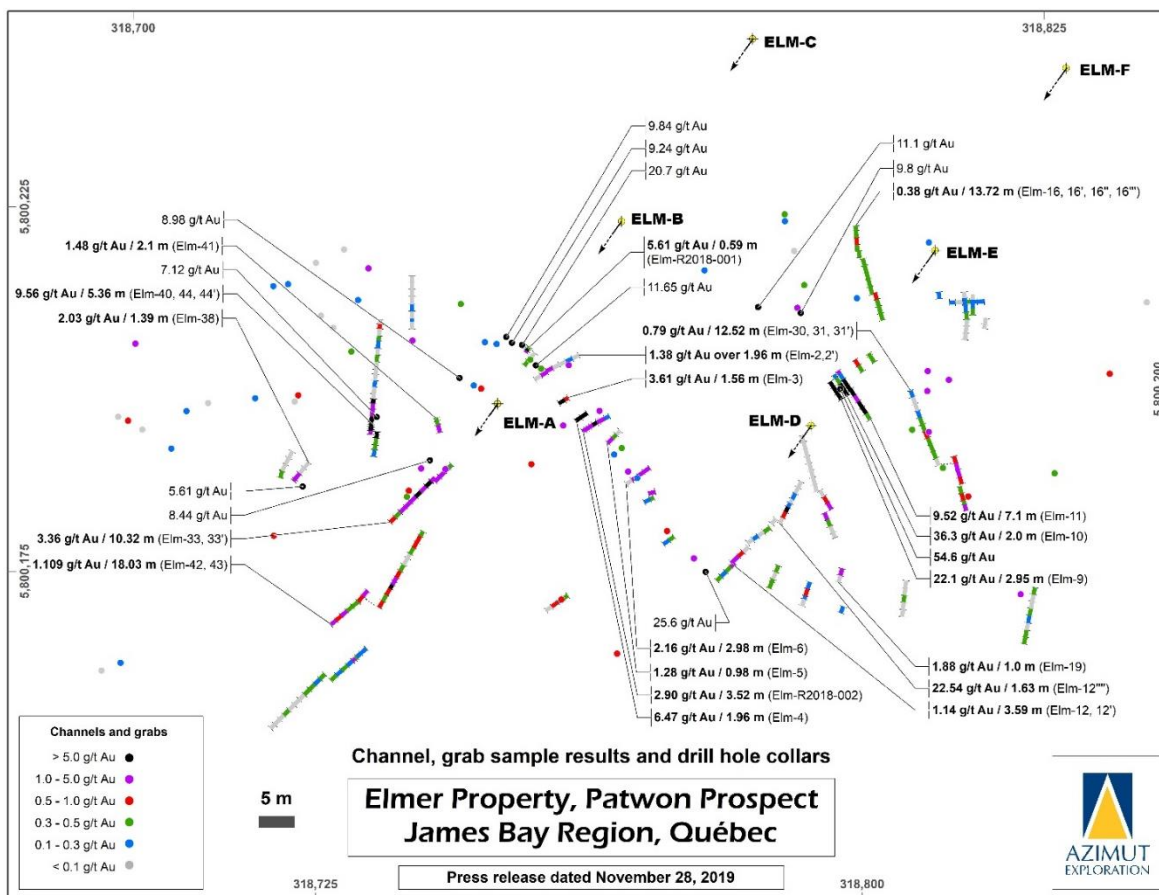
318,700

318,825

ELM-C

ELM-F

5,800,225

5,800,200

5,800,175

9.84 g/t Au

9.24 g/t Au

20.7 g/t Au

11.1 g/t Au

9.8 g/t Au

0.38 g/t Au / 13.72 m (Elm-16, 16', 16", 16"')

8.98 g/t Au

1.48 g/t Au / 2.1 m (Elm-41)

7.12 g/t Au

9.56 g/t Au / 5.36 m (Elm-40, 44, 44')

2.03 g/t Au / 1.39 m (Elm-38)

ELM-B

5.61 g/t Au / 0.59 m (Elm-R2018-001)

11.65 g/t Au

ELM-E

0.79 g/t Au / 12.52 m (Elm-30, 31, 31')

1.38 g/t Au over 1.96 m (Elm-2,2')

3.61 g/t Au / 1.56 m (Elm-3)

ELM-A

ELM-D

5.61 g/t Au

8.44 g/t Au

3.36 g/t Au / 10.32 m (Elm-33, 33')

1.109 g/t Au / 18.03 m (Elm-42, 43)

9.52 g/t Au / 7.1 m (Elm-11)

36.3 g/t Au / 2.0 m (Elm-10)

54.6 g/t Au

22.1 g/t Au / 2.95 m (Elm-9)

25.6 g/t Au

2.16 g/t Au / 2.98 m (Elm-6)

1.28 g/t Au / 0.98 m (Elm-5)

2.90 g/t Au / 3.52 m (Elm-R2018-002)

6.47 g/t Au / 1.96 m (Elm-4)

1.88 g/t Au / 1.0 m (Elm-19)

22.54 g/t Au / 1.63 m (Elm-12"")

1.14 g/t Au / 3.59 m (Elm-12, 12')

Channels and grabs
> 5.0 g/t Au
1.0 - 5.0 g/t Au
0.5 - 1.0 g/t Au
0.3 - 0.5 g/t Au
0.1 - 0.3 g/t Au
< 0.1 g/t Au

Channel, grab sample results and drill hole collars

5 m

Elmer Property, Patwon Prospect
James Bay Region, Québec

AZIMUT EXPLORATION

318,725

Press release dated November 28, 2019

318,800